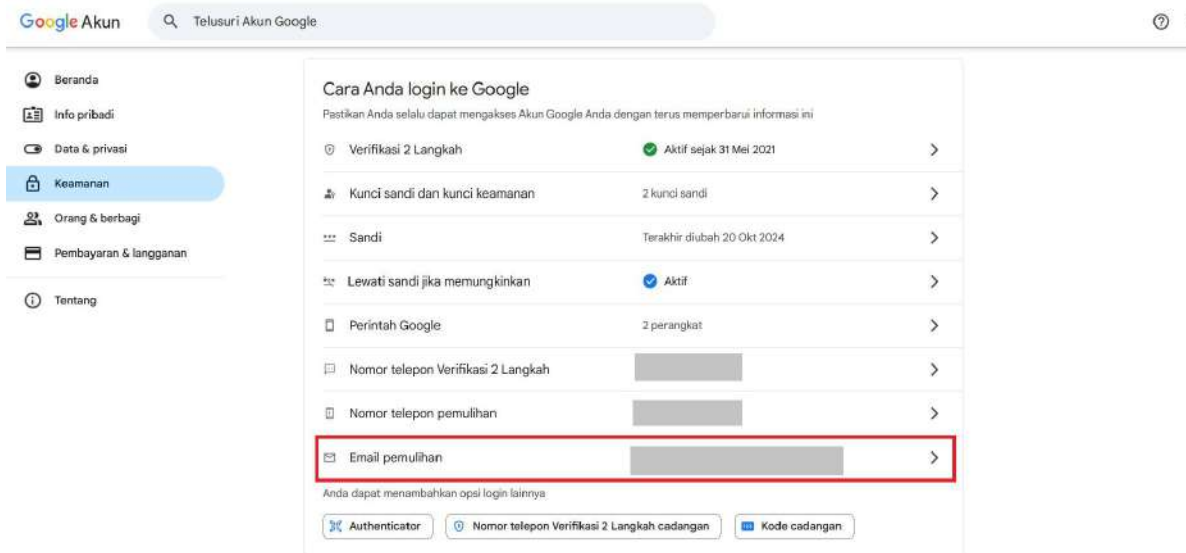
Google Akun

Telusuri Akun Google

Beranda
Info pribadi
Data & privasi
Keamanan
Orang & berbagi
Pembayaran & langganan
Tentang

Cara Anda login ke Google

Pastikan Anda selalu dapat mengakses Akun Google Anda dengan terus memperbarui informasi ini

| | | |
|---|---|---|
| Verifikasi 2 Langkah | Aktif sejak 31 Mei 2021 | > |
| Kunci sandi dan kunci keamanan | 2 kunci sandi | > |
| Sandi | Terakhir diubah 20 Okt 2024 | > |
| Lewati sandi jika memungkinkan | Aktif | > |
| Perintah Google | 2 perangkat | > |
| Nomor telepon Verifikasi 2 Langkah | | > |
| Nomor telepon pemulihan | | > |
| Email pemulihan | | > |

Anda dapat menambahkan opsi login lainnya

Authenticator
Nomor telepon Verifikasi 2 Langkah cadangan
Kode cadangan